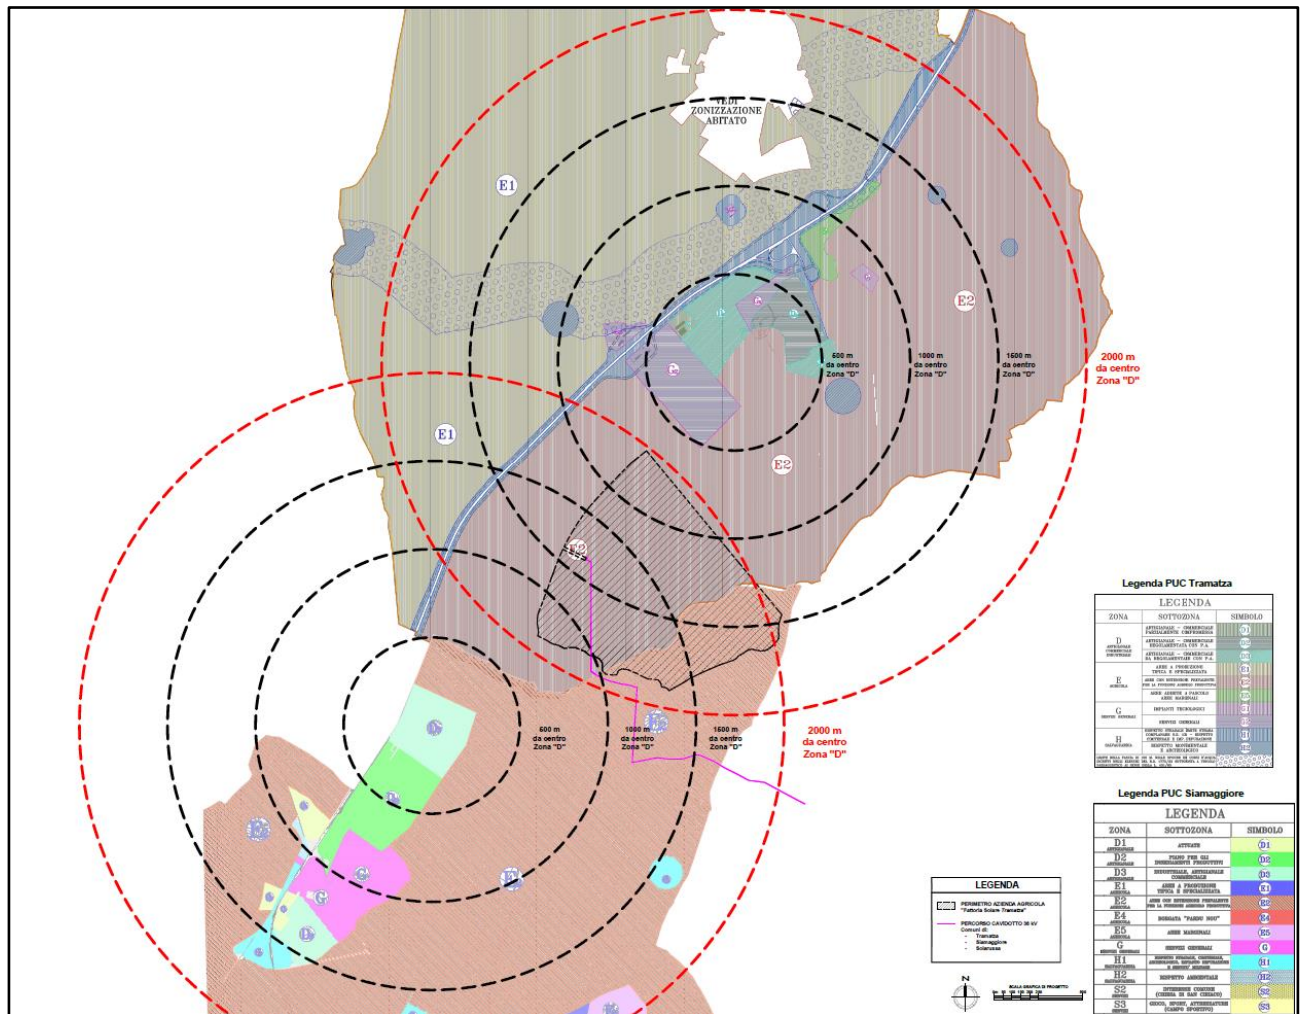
VEDI ZONIZZAZIONE ABITATO

E1

E2

500 m da centro Zona "D"

1000 m da centro Zona "D"

1500 m da centro Zona "D"

2000 m da centro Zona "D"

E1

E2

500 m da centro Zona "D"

1000 m da centro Zona "D"

1500 m da centro Zona "D"

2000 m da centro Zona "D"

Legenda PUC Tramatza

LEGENDA

| ZONA | SOTTOZONA | SIMBOLO |
|---|---|---|
| D | ARTIGIANALE - COMMERCIALE PARZIALMENTE COMPROMESSA | |
| | ARTIGIANALE - COMMERCIALE REGOLAMENTATA CON P.A. | |
| | ARTIGIANALE - COMMERCIALE DA REGOLAMENTARE CON P.A. | |
| E | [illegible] | |
| | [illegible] | |
| | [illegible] | |
| G | IMPIANTI TECNOLOGICI | |
| | SERVIZI GENERALI | |
| H | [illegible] | |
| | RISPETTO MONUMENTALE E ARCHEOLOGICO | |

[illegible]

Legenda PUC Siamaggiore

LEGENDA

| ZONA | SOTTOZONA | SIMBOLO |
|---|---|---|
| D1 | ATTUATE | D1 |
| D2 | PIANO PER GLI INSEDIAMENTI PRODUTTIVI | D2 |
| D3 | INDUSTRIALE, ARTIGIANALE COMMERCIALE | D3 |
| E1 | AREE A PRODUZIONE TIPICA E SPECIALIZZATA | E1 |
| E2 | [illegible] | E2 |
| E4 | BORGATA "PARDU NOU" | E4 |
| E5 | AREE MARGINALI | E5 |
| G | SERVIZI GENERALI | G |
| H1 | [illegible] | H1 |
| H2 | RISPETTO AMBIENTALE | H2 |
| S2 | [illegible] | S2 |
| S3 | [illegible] | S3 |

LEGENDA

PERIMETRO AZIENDA AGRICOLA "Fattoria Solare Tramatza"

PERCORSO CAVIDOTTO 36 kV
Comuni di:
- Tramatza
- Siamaggiore
- Solarussa

N

SCALA GRAFICA DI PROGETTO